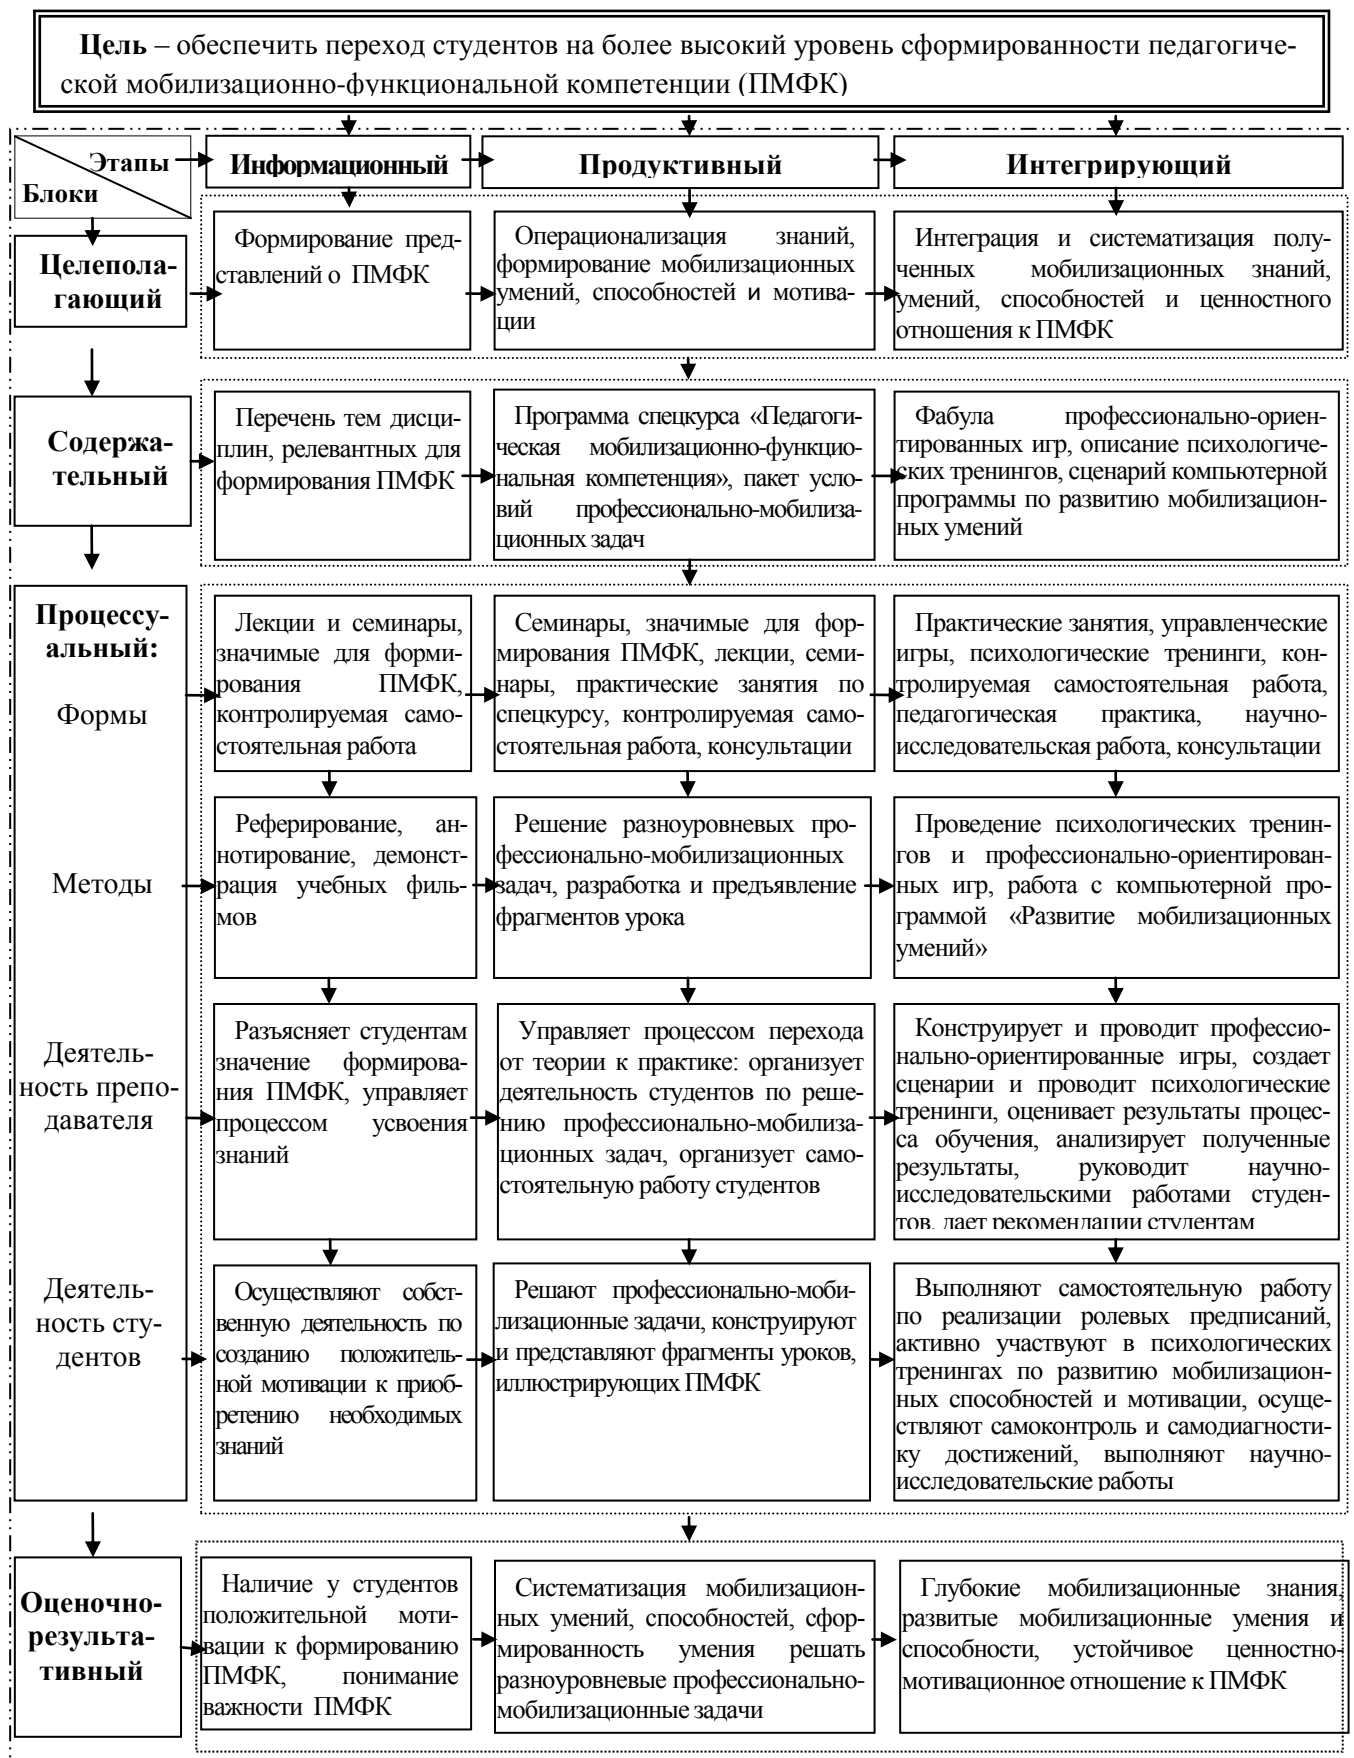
**Цель** – обеспечить переход студентов на более высокий уровень сформированности педагогической мобилизационно-функциональной компетенции (ПМФК)

Этапы
Блоки

**Информационный**

**Продуктивный**

**Интегрирующий**

**Целеполагающий**

Формирование представлений о ПМФК

Операционализация знаний, формирование мобилизационных умений, способностей и мотивации

Интеграция и систематизация полученных мобилизационных знаний, умений, способностей и ценностного отношения к ПМФК

**Содержательный**

Перечень тем дисциплин, релевантных для формирования ПМФК

Программа спецкурса «Педагогическая мобилизационно-функциональная компетенция», пакет условий профессионально-мобилизационных задач

Фабула профессионально-ориентированных игр, описание психологических тренингов, сценарий компьютерной программы по развитию мобилизационных умений

**Процессуальный:**

Формы

Лекции и семинары, значимые для формирования ПМФК, контролируемая самостоятельная работа

Семинары, значимые для формирования ПМФК, лекции, семинары, практические занятия по спецкурсу, контролируемая самостоятельная работа, консультации

Практические занятия, управленческие игры, психологические тренинги, контролируемая самостоятельная работа, педагогическая практика, научно-исследовательская работа, консультации

Методы

Реферирование, аннотирование, демонстрация учебных фильмов

Решение разноуровневых профессионально-мобилизационных задач, разработка и предъявление фрагментов урока

Проведение психологических тренингов и профессионально-ориентированных игр, работа с компьютерной программой «Развитие мобилизационных умений»

Деятельность преподавателя

Разъясняет студентам значение формирования ПМФК, управляет процессом усвоения знаний

Управляет процессом перехода от теории к практике: организует деятельность студентов по решению профессионально-мобилизационных задач, организует самостоятельную работу студентов

Конструирует и проводит профессионально-ориентированные игры, создает сценарии и проводит психологические тренинги, оценивает результаты процесса обучения, анализирует полученные результаты, руководит научно-исследовательскими работами студентов, дает рекомендации студентам

Деятельность студентов

Осуществляют собственную деятельность по созданию положительной мотивации к приобретению необходимых знаний

Решают профессионально-мобилизационные задачи, конструируют и представляют фрагменты уроков, иллюстрирующих ПМФК

Выполняют самостоятельную работу по реализации ролевых предписаний, активно участвуют в психологических тренингах по развитию мобилизационных способностей и мотивации, осуществляют самоконтроль и самодиагностику достижений, выполняют научно-исследовательские работы

**Оценочно-результативный**

Наличие у студентов положительной мотивации к формированию ПМФК, понимание важности ПМФК

Систематизация мобилизационных умений, способностей, сформированность умения решать разноуровневые профессионально-мобилизационные задачи

Глубокие мобилизационные знания, развитые мобилизационные умения и способности, устойчивое ценностно-мотивационное отношение к ПМФК